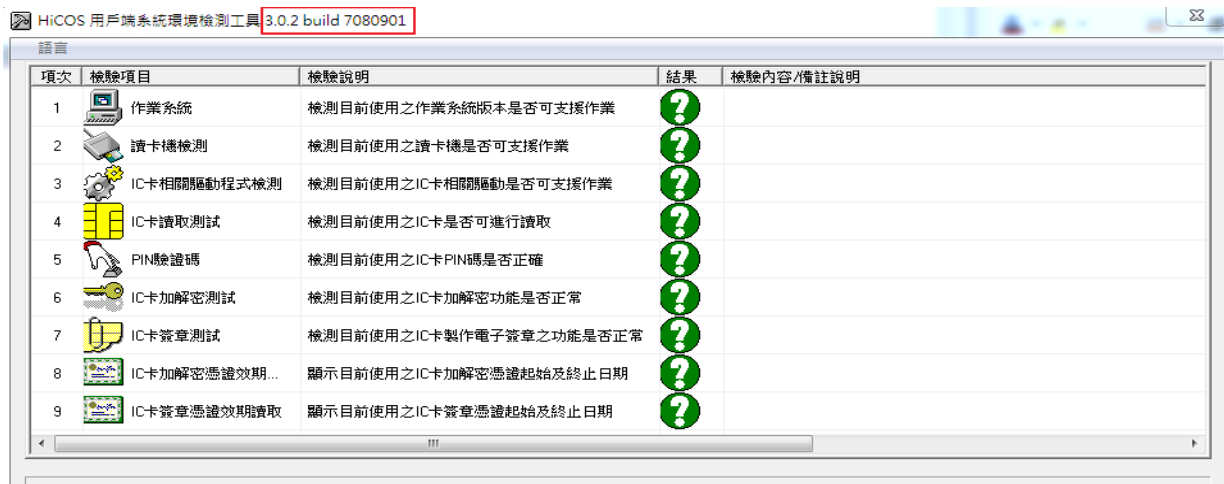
HiCOS 用戶端系統環境檢測工具 3.0.2 build 7080901

語言

| 項次 | 檢驗項目 | 檢驗說明 | 結果 | 檢驗內容/備註說明 |
|---|---|---|---|---|
| 1 | 作業系統 | 檢測目前使用之作業系統版本是否可支援作業 | ? | |
| 2 | 讀卡機檢測 | 檢測目前使用之讀卡機是否可支援作業 | ? | |
| 3 | IC卡相關驅動程式檢測 | 檢測目前使用之IC卡相關驅動是否可支援作業 | ? | |
| 4 | IC卡讀取測試 | 檢測目前使用之IC卡是否可進行讀取 | ? | |
| 5 | PIN驗證碼 | 檢測目前使用之IC卡PIN碼是否正確 | ? | |
| 6 | IC卡加解密測試 | 檢測目前使用之IC卡加解密功能是否正常 | ? | |
| 7 | IC卡簽章測試 | 檢測目前使用之IC卡製作電子簽章之功能是否正常 | ? | |
| 8 | IC卡加解密憑證效期... | 顯示目前使用之IC卡加解密憑證起始及終止日期 | ? | |
| 9 | IC卡簽章憑證效期讀取 | 顯示目前使用之IC卡簽章憑證起始及終止日期 | ? | |

III